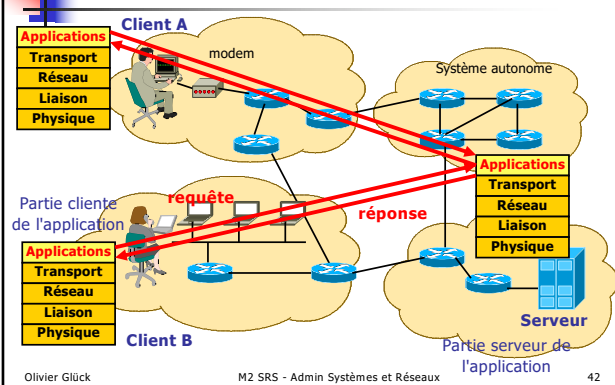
Client A

Applications
Transport
Réseau
Liaison
Physique

modem

Système autonome

Applications
Transport
Réseau
Liaison
Physique

Partie cliente de l'application

requête

réponse

Applications
Transport
Réseau
Liaison
Physique

Client B

Serveur

Partie serveur de l'application

Olivier Glück

M2 SRS - Admin Systèmes et Réseaux

42